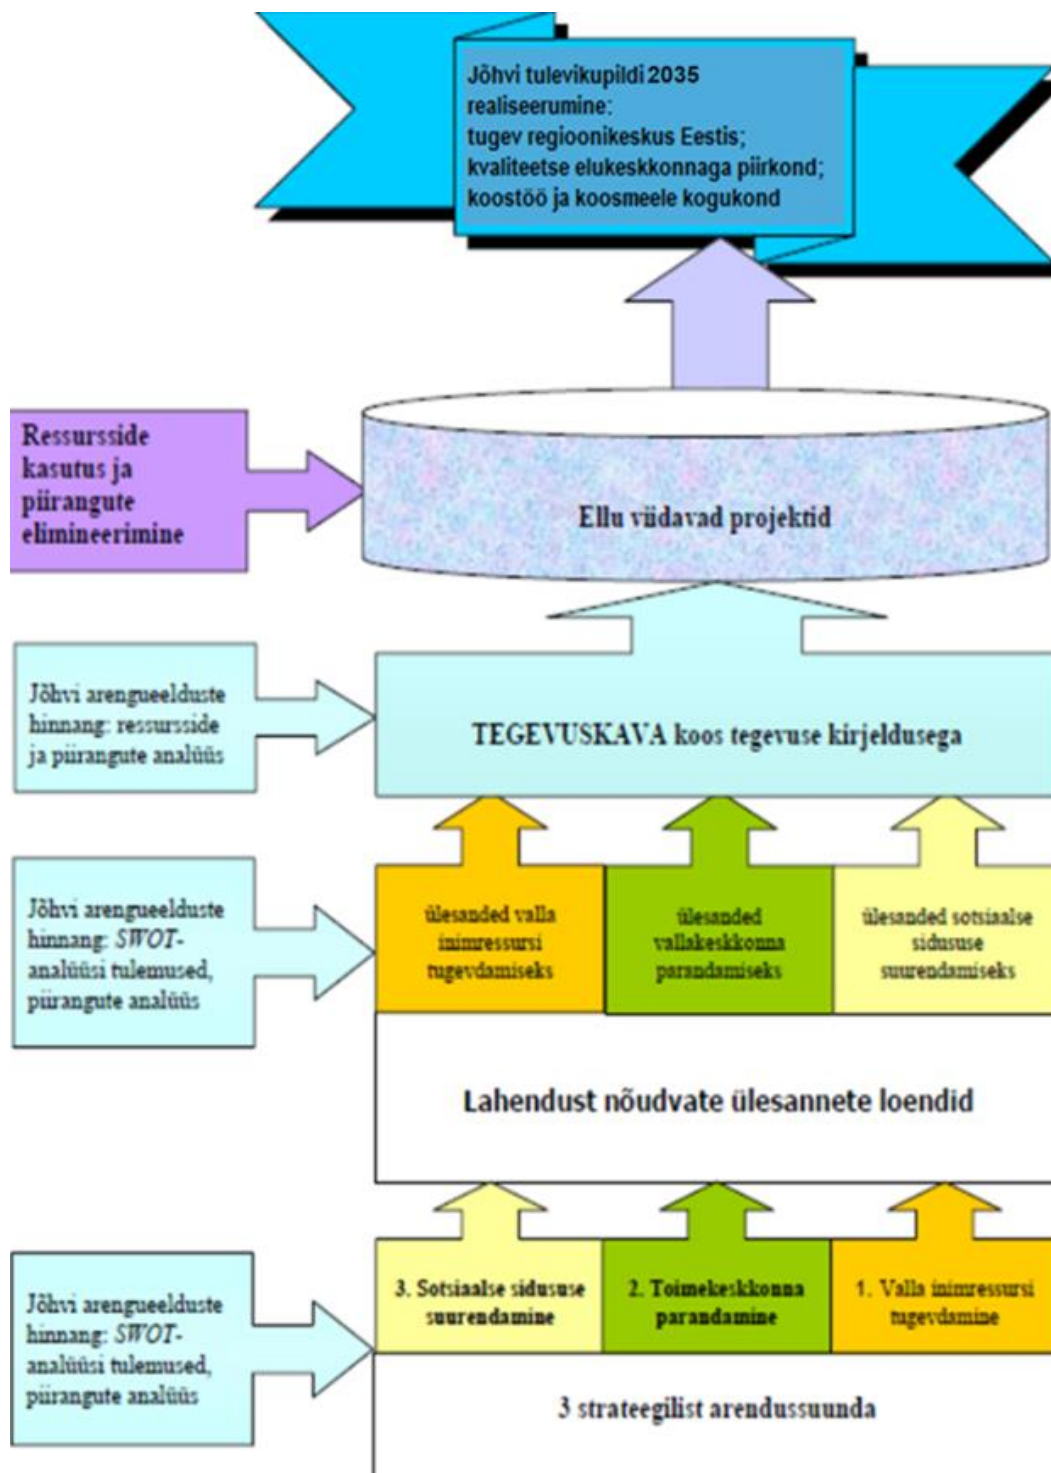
Jõhvi tulevikupildi 2035 realiseerumine:
tugev regioonikeskus Eestis;
kvaliteetse elukeskkonnaga piirkond;
koostöö ja koosmeele kogukond

Ressursside kasutus ja piirangute elimineerimine

Ellu viidavad projektid

Jõhvi arengueelduste hinnang: ressursside ja piirangute analüüs

TEGEVUSKAVA koos tegevuse kirjeldusega

Jõhvi arengueelduste hinnang: SWOT-analüüsi tulemused, piirangute analüüs

ülesanded valla inimressursi tugevdamiseks

ülesanded vallakeskkonna parandamiseks

ülesanded sotsiaalse sidususe suurendamiseks

Lahendust nõudvate ülesannete loendid

Jõhvi arengueelduste hinnang: SWOT-analüüsi tulemused, piirangute analüüs

3. Sotsiaalse sidususe suurendamine

2. Toimekeskkonna parandamine

1. Valla inimressursi tugevdamine

3 strateegilist arendussuunda